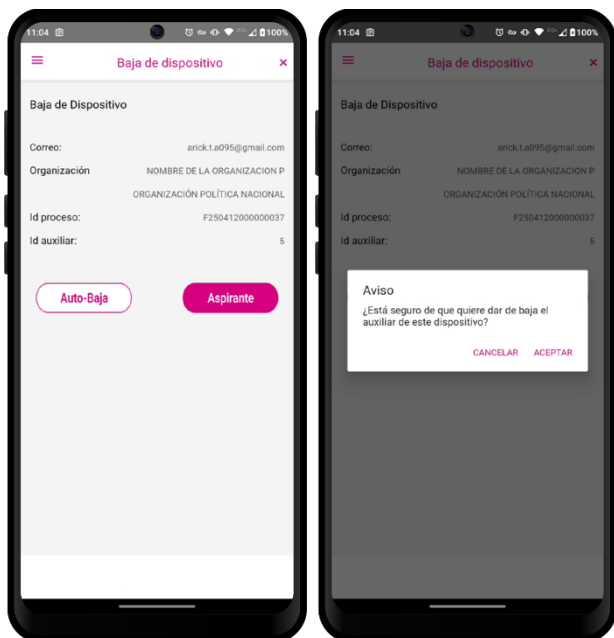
11:04 100%

Baja de dispositivo ×

Baja de Dispositivo

Correo: arick.t.a095@gmail.com

Organización NOMBRE DE LA ORGANIZACION P

ORGANIZACIÓN POLÍTICA NACIONAL

Id proceso: F250412000000037

Id auxiliar: 5

Auto-Baja

Aspirante

11:04 100%

Baja de dispositivo ×

Baja de Dispositivo

Correo: arick.t.a095@gmail.com

Organización NOMBRE DE LA ORGANIZACION P

ORGANIZACIÓN POLÍTICA NACIONAL

Id proceso: F250412000000037

Id auxiliar: 5

Aviso

¿Está seguro de que quiere dar de baja el auxiliar de este dispositivo?

CANCELAR ACEPTAR